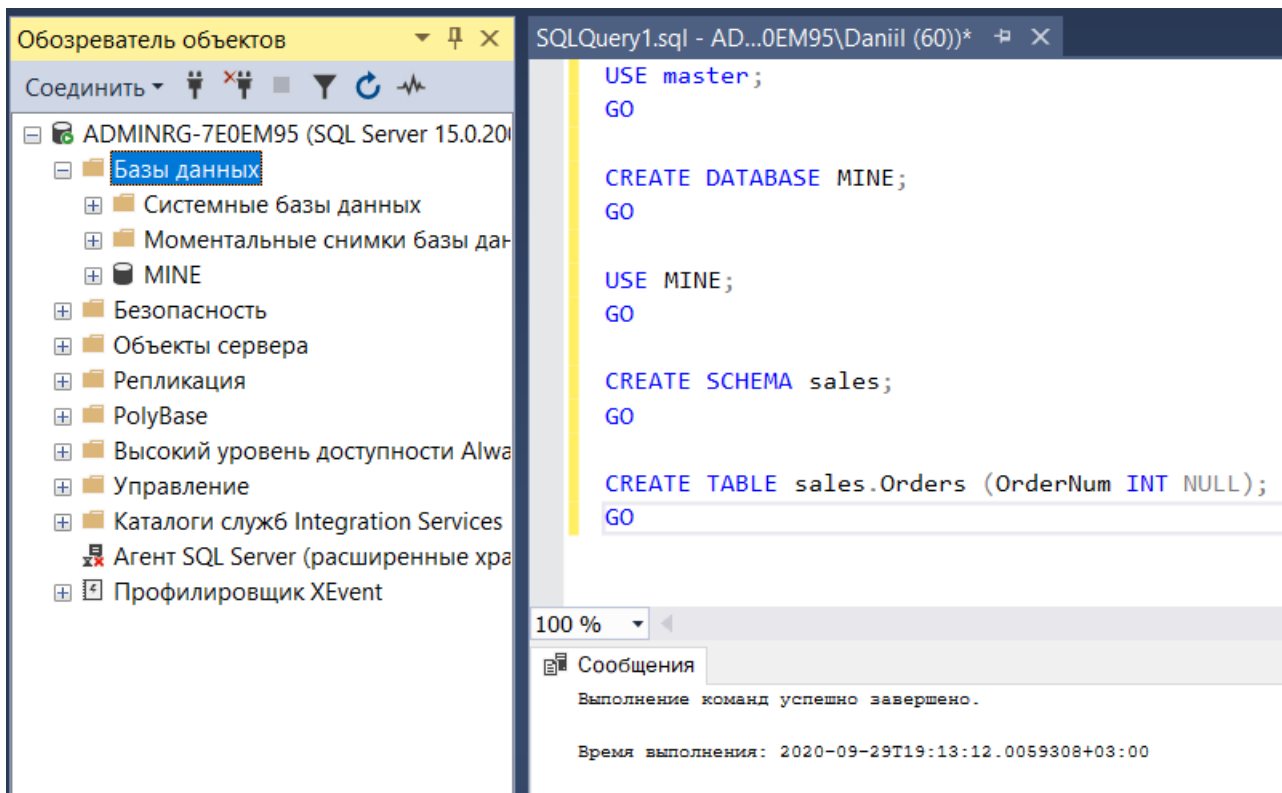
Обозреватель объектов

Соединить

ADMINRG-7E0EM95 (SQL Server 15.0.20
Базы данных
Системные базы данных
Моментальные снимки базы дан
MINE
Безопасность
Объекты сервера
Репликация
PolyBase
Высокий уровень доступности Alwa
Управление
Каталоги служб Integration Services
Агент SQL Server (расширенные хра
Профилировщик XEvent

SQLQuery1.sql - AD...0EM95\Daniil (60))*

USE master;
GO

CREATE DATABASE MINE;
GO

USE MINE;
GO

CREATE SCHEMA sales;
GO

CREATE TABLE sales.Orders (OrderNum INT NULL);
GO

100 %

Сообщения

Выполнение команд успешно завершено.

Время выполнения: 2020-09-29T19:13:12.0059308+03:00